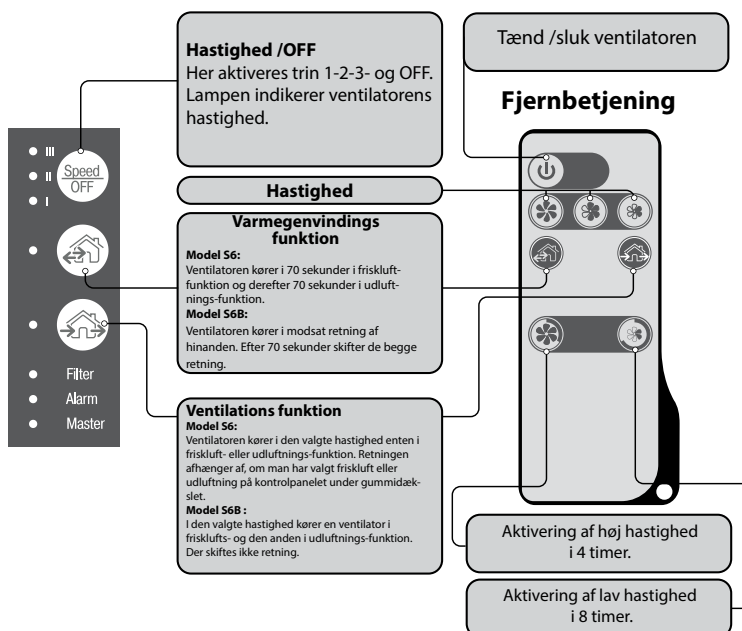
Hastighed /OFF
Her aktiveres trin 1-2-3- og OFF. Lampen indikerer ventilatorens hastighed.

Tænd /sluk ventilatoren

Fjernbetjening

III
II
I
Speed
OFF

Hastighed

Varmegenvindings funktion
Model S6:
Ventilatoren kører i 70 sekunder i friskluftfunktion og derefter 70 sekunder i udluftnings-funktion.
Model S6B:
Ventilatoren kører i modsat retning af hinanden. Efter 70 sekunder skifter de begge retning.

Filter
Alarm
Master

Ventilations funktion
Model S6:
Ventilatoren kører i den valgte hastighed enten i friskluft- eller udluftnings-funktion. Retningen afhænger af, om man har valgt friskluft eller udluftning på kontrolpanelet under gummidækslet.
Model S6B:
I den valgte hastighed kører en ventilator i friskslufts- og den anden i udluftnings-funktion. Der skiftes ikke retning.

Aktivering af høj hastighed i 4 timer.

Aktivering af lav hastighed i 8 timer.